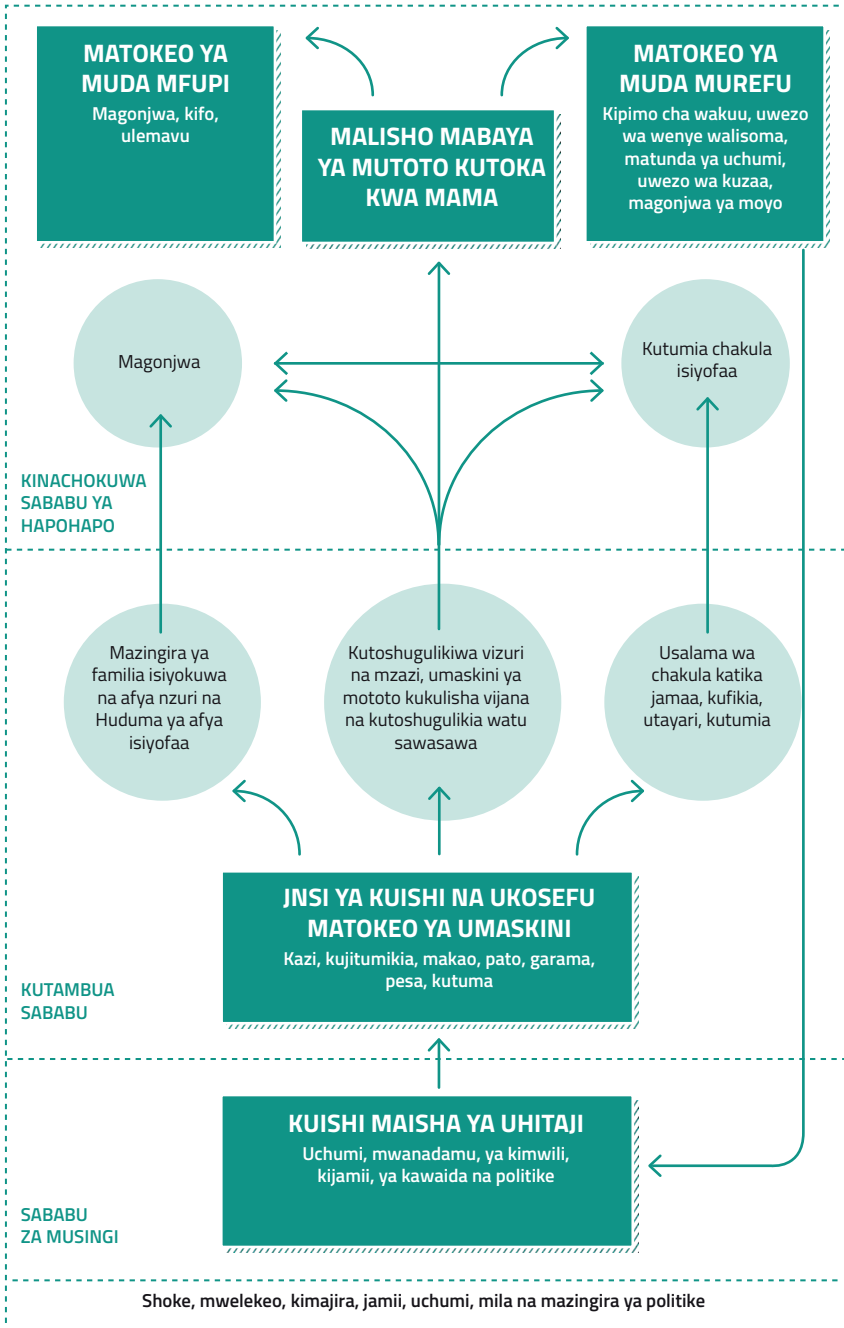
MATOKEO YA MUDA MFUPI
Magonjwa, kifo, ulemavu

MALISHO MABAYA YA MUTOTO KUTOKA KWA MAMA

MATOKEO YA MUDA MUREFU
Kipimo cha wakuu, uwezo wa wenye walisoma, matunda ya uchumi, uwezo wa kuzaa, magonjwa ya moyo

Magonjwa

Kutumia chakula isiyofaa

KINACHOKUWA SABABU YA HAPOHAPO

Mazingira ya familia isiyokuwa na afya nzuri na Huduma ya afya isiyofaa

Kutoshugulikiwa vizuri na mzazi, umaskini ya mototo kukulisha vijana na kutoshugulikia watu sawasawa

Usalama wa chakula katika jamaa, kufikia, utayari, kutumia

JNSI YA KUISHI NA UKOSEFU MATOKEO YA UMASKINI
Kazi, kujitumikia, makao, pato, garama, pesa, kutuma

KUTAMBUA SABABU

KUISHI MAISHA YA UHITAJI
Uchumi, mwanadamu, ya kimwili, kijamii, ya kawaida na politike

SABABU ZA MUSINGI

Shoke, mwelekeo, kimajira, jamii, uchumi, mila na mazingira ya politike